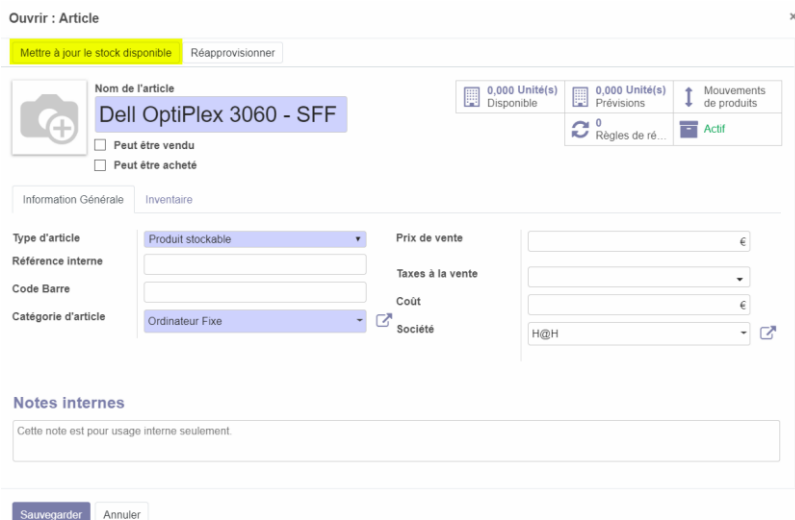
Ouvrir : Article

×

Mettre à jour le stock disponible

Réapprovisionner

Nom de l'article

Dell OptiPlex 3060 - SFF

Peut être vendu

Peut être acheté

0,000 Unité(s) Disponible

0,000 Unité(s) Prévisions

Mouvements de produits

0 Règles de ré...

Actif

Information Générale

Inventaire

Type d'article

Produit stockable

Référence interne

Code Barre

Catégorie d'article

Ordinateur Fixe

Prix de vente

€

Taxes à la vente

Coût

€

Société

H@H

Notes internes

Cette note est pour usage interne seulement.

Sauvegarder

Annuler